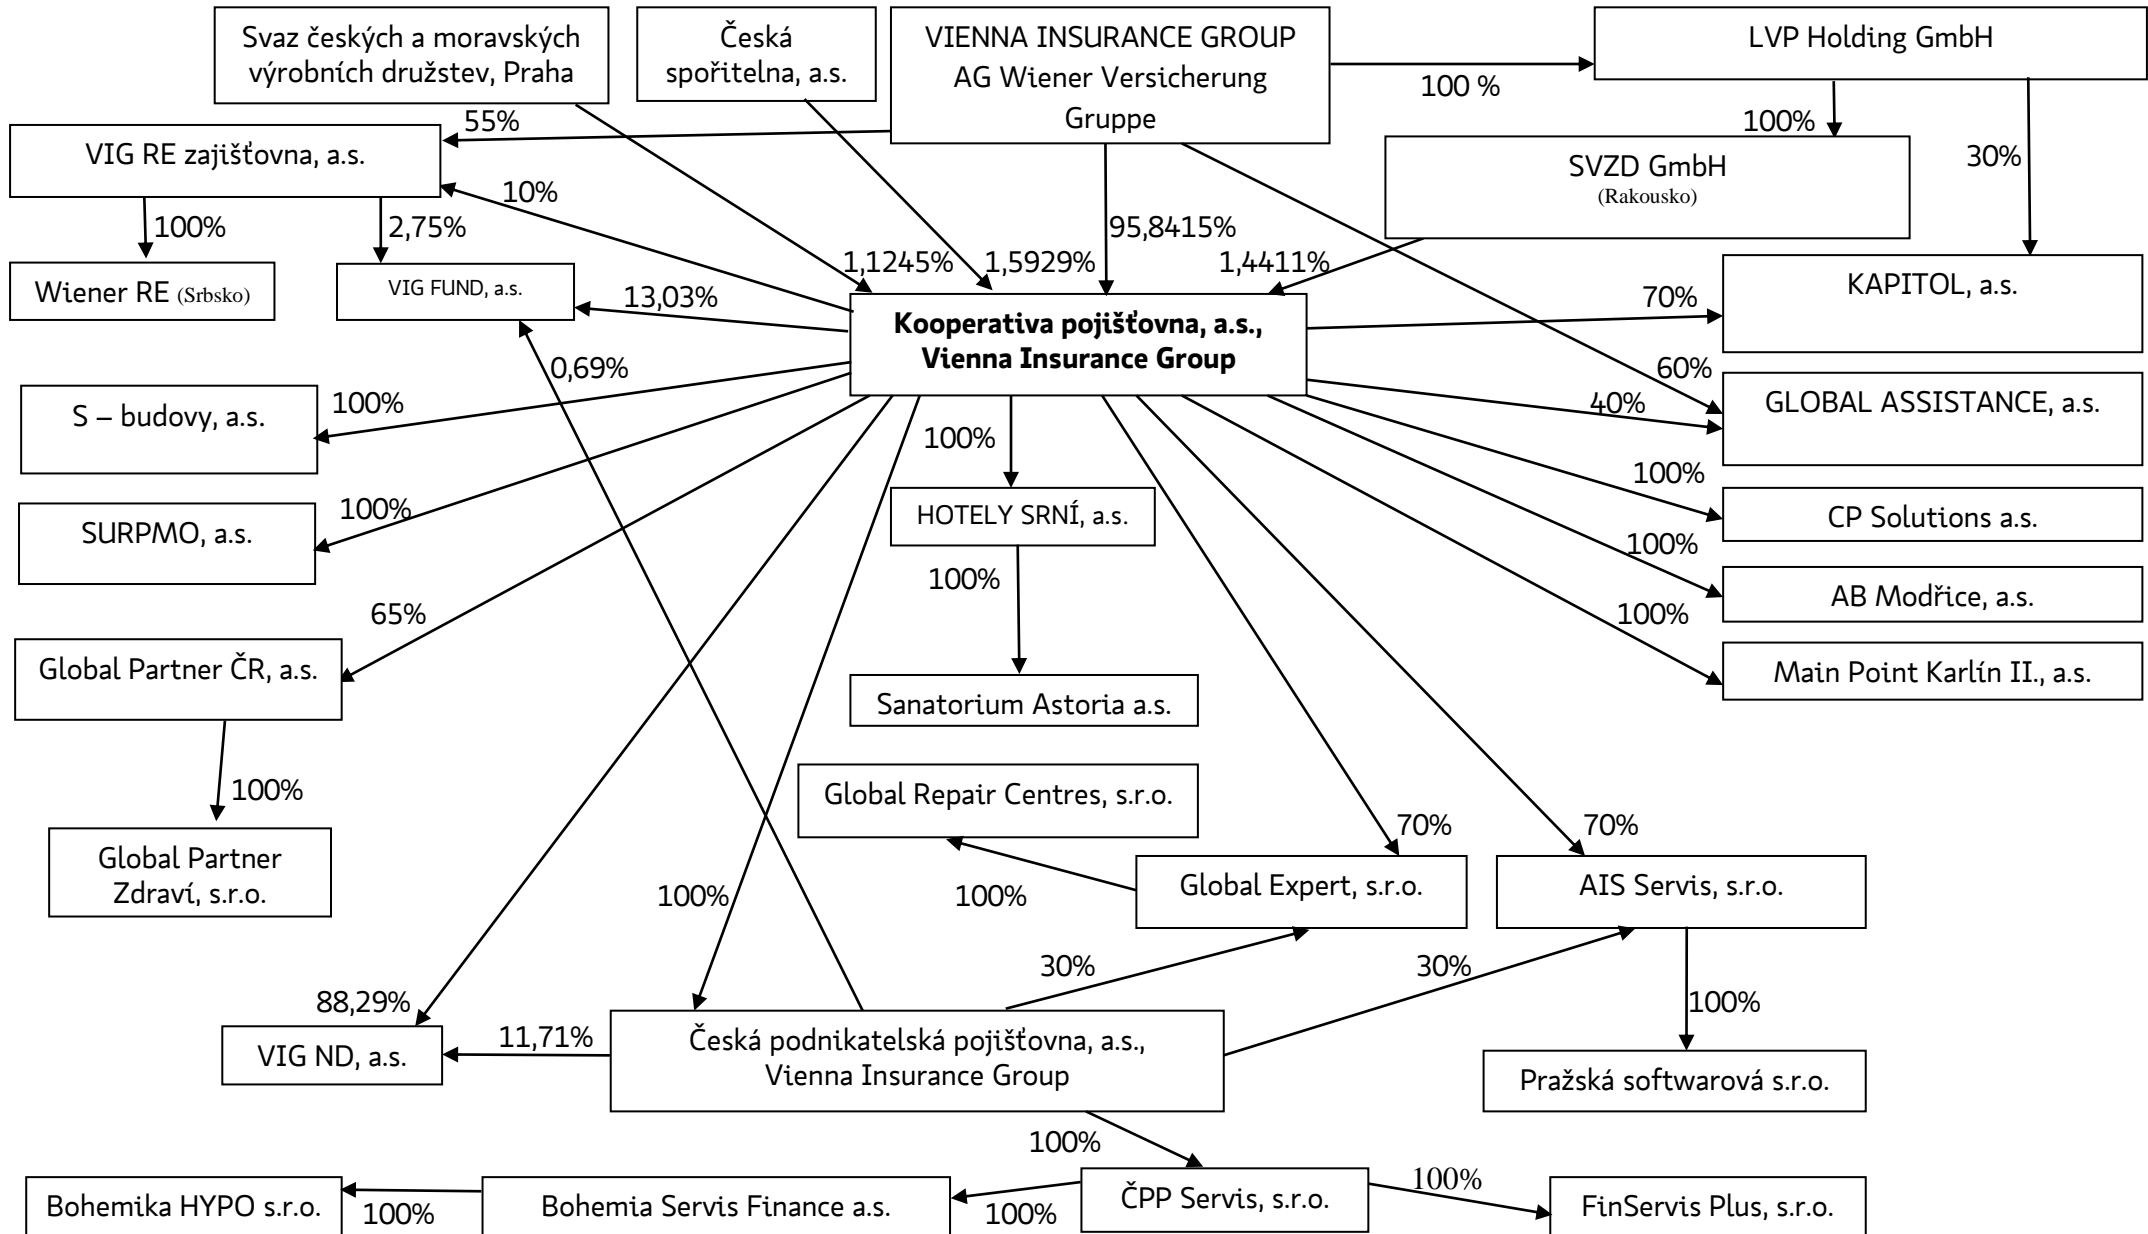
Svaz českých a moravských výrobních družstev, Praha

Česká spořitelna, a.s.

VIENNA INSURANCE GROUP AG Wiener Versicherung Gruppe

LVP Holding GmbH

100 %

55%

VIG RE zajišťovna, a.s.

100%

SVZD GmbH
(Rakousko)

30%

10%

100%

2,75%

95,8415%

Wiener RE (Srbsko)

VIG FUND, a.s.

1,1245%

1,5929%

1,4411%

KAPITOL, a.s.

13,03%

Kooperativa pojišťovna, a.s., Vienna Insurance Group

70%

0,69%

60%

S – budovy, a.s.

100%

40%

GLOBAL ASSISTANCE, a.s.

100%

100%

HOTELY SRNÍ, a.s.

CP Solutions a.s.

SURPMO, a.s.

100%

100%

100%

AB Modřice, a.s.

65%

100%

Global Partner ČR, a.s.

Main Point Karlín II., a.s.

Sanatorium Astoria a.s.

100%

Global Repair Centres, s.r.o.

Global Partner Zdraví, s.r.o.

70%

70%

100%

100%

Global Expert, s.r.o.

AIS Servis, s.r.o.

30%

30%

88,29%

100%

VIG ND, a.s.

11,71%

Česká podnikatelská pojišťovna, a.s., Vienna Insurance Group

Pražská softwarová s.r.o.

100%

100%

Bohemika HYPO s.r.o.

100%

Bohemia Servis Finance a.s.

100%

ČPP Servis, s.r.o.

FinServis Plus, s.r.o.